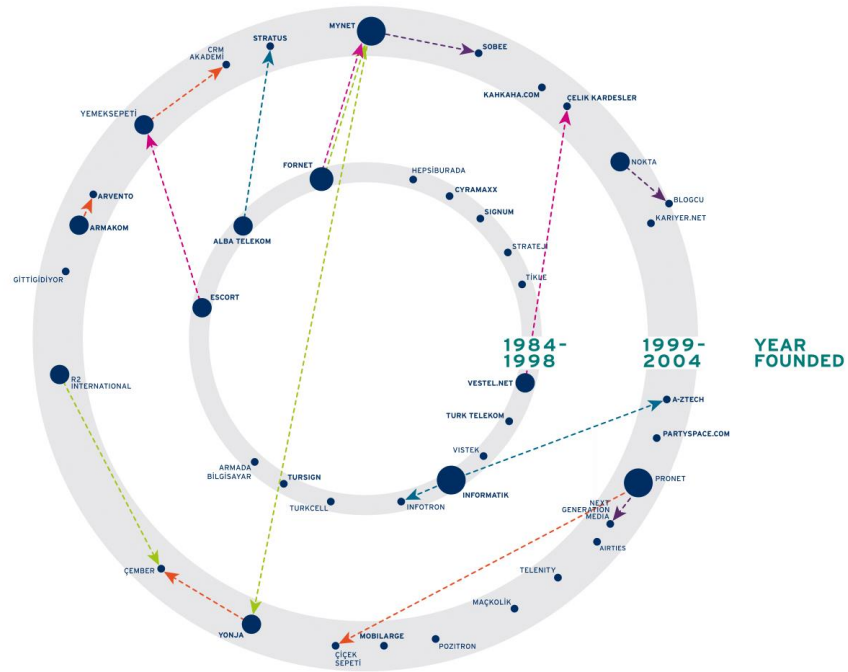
MYNET
SOBEE
STRATUS
CRM AKADEMİ
KAHKAHA.COM
ÇELİK KARDEŞLER
YEMEKSEPETİ
FORNET
HEPSİBURADA
CYRAMAXX
NOKTA
BLOGCU
KARİYER.NET
SIGNUM
ARVENTO
ARMAKOM
ALBA TELEKOM
STRATEJİ
TİKLE
GİTTİGİDİYOR
ESCORT
1984-1998
1999-2004
YEAR FOUNDED
R2 INTERNATIONAL
VESTEL.NET
A-ZTECH
TURK TELEKOM
PARTYSPACE.COM
VISTEK
ARMADA BILGISAYAR
TURSIGN
INFORMATIK
PRONET
TURKCELL
INFOTRON
NEXT GENERATION MEDIA
AIRTIES
ÇEMBER
TELENITY
MAÇKOLİK
YONJA
MOBILARGE
POZITRON
ÇİÇEK SEPETİ